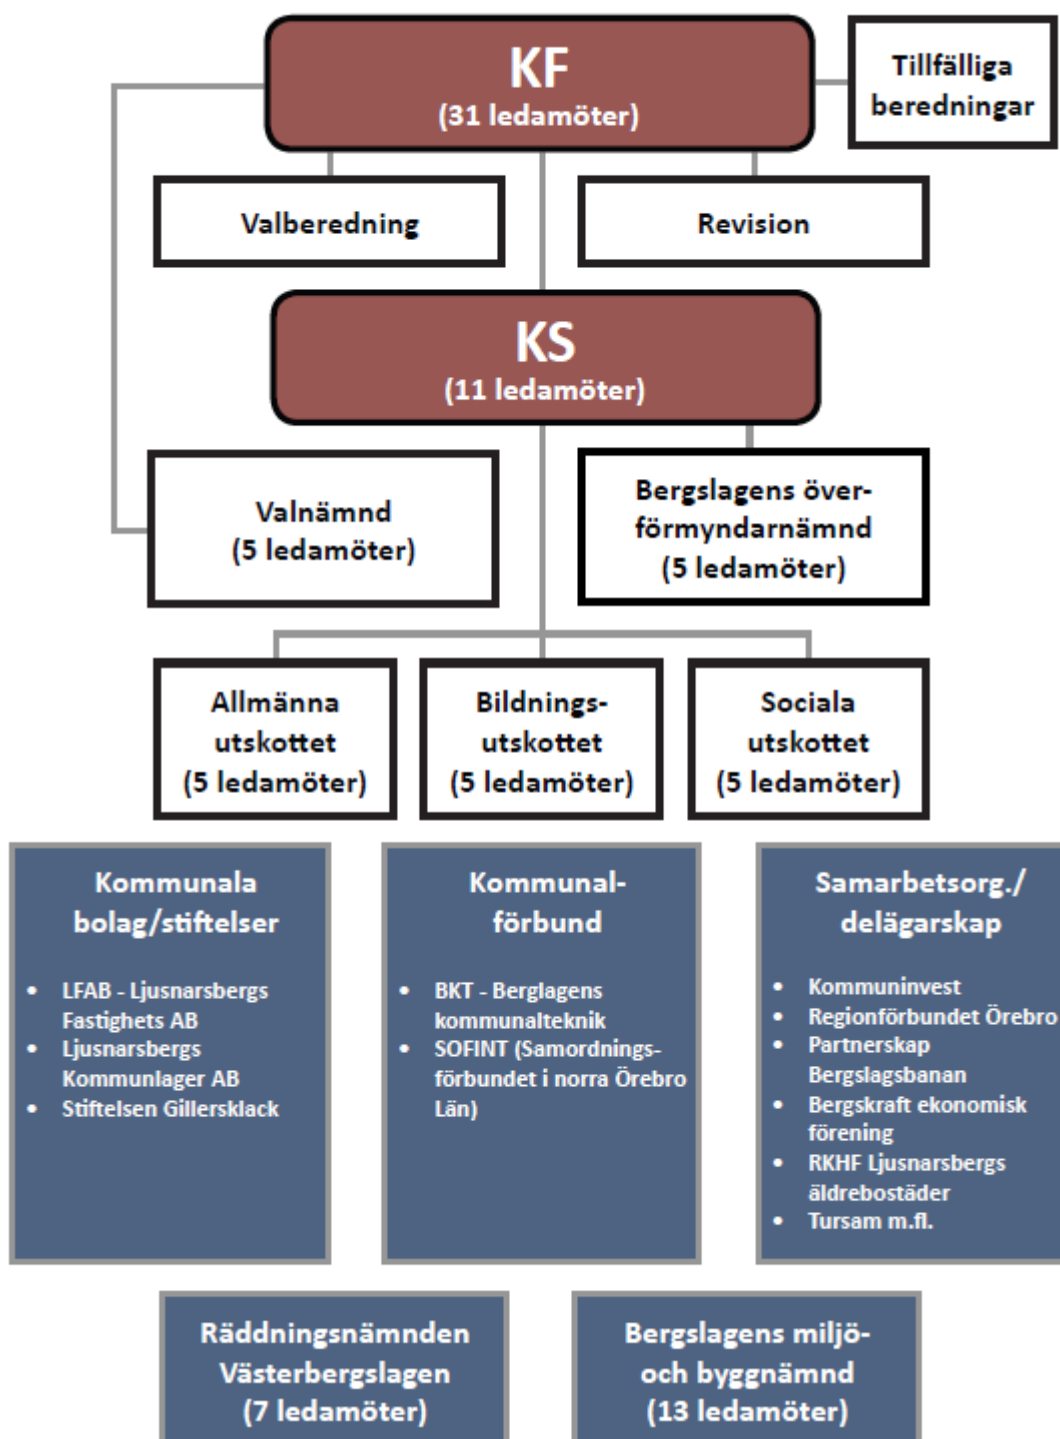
KF
(31 ledamöter)

Tillfälliga beredningar

Valberedning

Revision

KS
(11 ledamöter)

Valnämnd
(5 ledamöter)

Bergslagens överförmyndarnämnd
(5 ledamöter)

Allmänna utskottet
(5 ledamöter)

Bildningsutskottet
(5 ledamöter)

Sociala utskottet
(5 ledamöter)

Kommunala bolag/stiftelser

- LFAB - Ljusnarsbergs Fastighets AB
- Ljusnarsbergs Kommunlager AB
- Stiftelsen Gillersklack

Kommunalförbund

- BKT - Berglagens kommunalteknik
- SOFINT (Samordningsförbundet i norra Örebro Län)

Samarbetsorg./delägarskap

- Kommuninvest
- Regionförbundet Örebro
- Partnerskap Bergslagsbanan
- Bergskraft ekonomisk förening
- RKHF Ljusnarsbergs äldrebostäder
- Tursam m.fl.

Räddningsnämnden Västerbergslagen
(7 ledamöter)

Bergslagens miljö- och byggnämnd
(13 ledamöter)